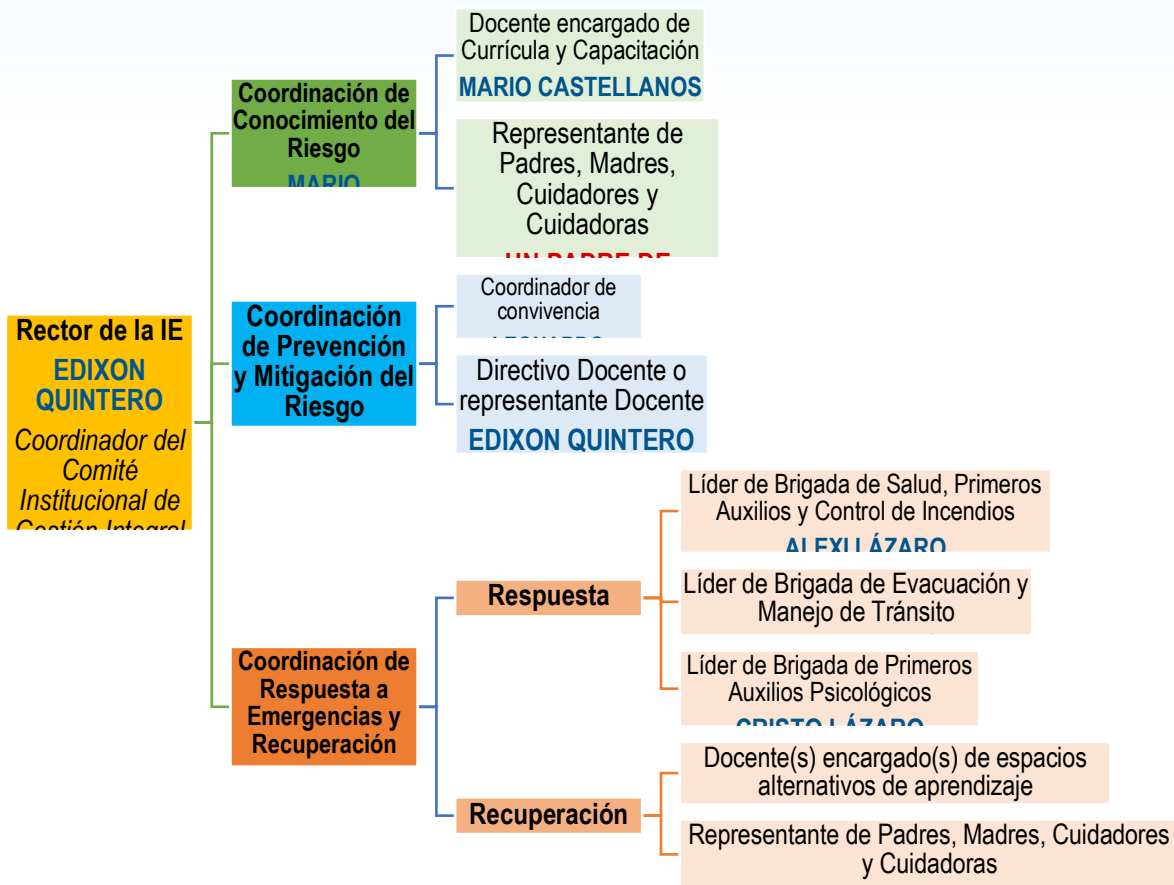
Rector de la IE
EDIXON QUINTERO
Coordinador del Comité Institucional de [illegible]

Coordinación de Conocimiento del Riesgo
MARIO

Docente encargado de Currícula y Capacitación
MARIO CASTELLANOS

Representante de Padres, Madres, Cuidadores y Cuidadoras
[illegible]

Coordinación de Prevención y Mitigación del Riesgo

Coordinador de convivencia
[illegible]

Directivo Docente o representante Docente
EDIXON QUINTERO

Coordinación de Respuesta a Emergencias y Recuperación

Respuesta

Líder de Brigada de Salud, Primeros Auxilios y Control de Incendios
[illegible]

Líder de Brigada de Evacuación y Manejo de Tránsito

Líder de Brigada de Primeros Auxilios Psicológicos
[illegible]

Recuperación

Docente(s) encargado(s) de espacios alternativos de aprendizaje

Representante de Padres, Madres, Cuidadores y Cuidadoras